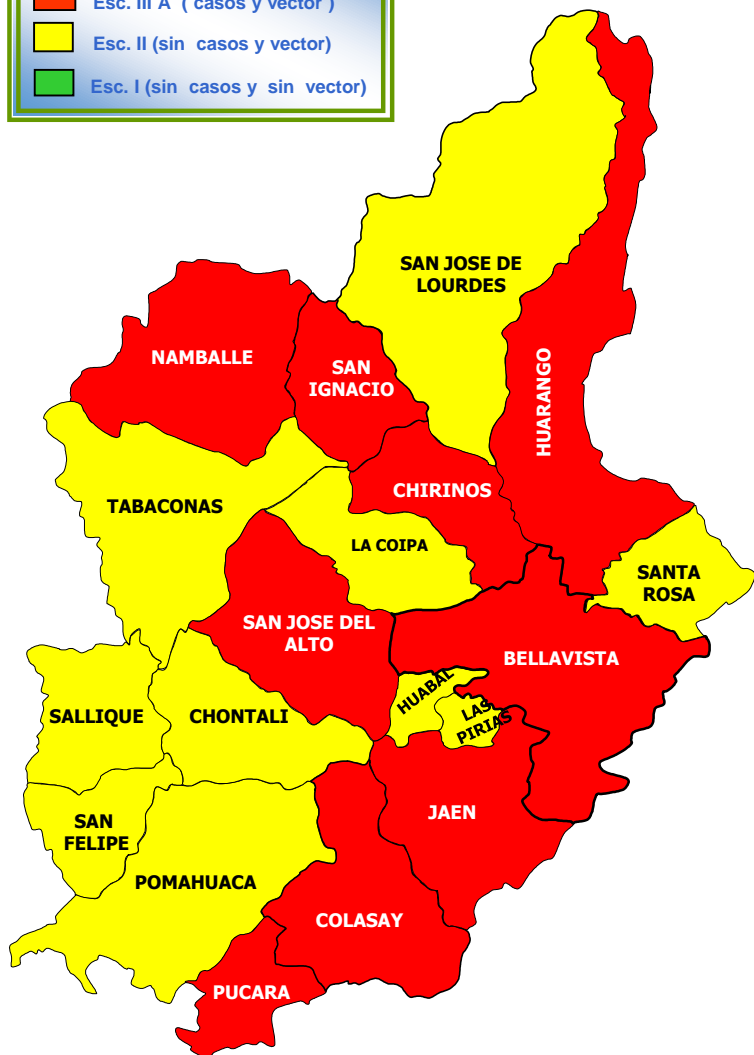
Esc. III A ( casos y vector )
Esc. II (sin casos y vector)
Esc. I (sin casos y sin vector)

SAN JOSE DE LOURDES

NAMBALLE

SAN IGNACIO

HUARANGO

CHIRINOS

TABACONAS

LA COIPA

SANTA ROSA

SAN JOSE DEL ALTO

BELLAVISTA

HUABAL

LAS PIRIAS

SALLIQUE

CHONTALI

JAEN

SAN FELIPE

POMAHUACA

COLASAY

PUCARA